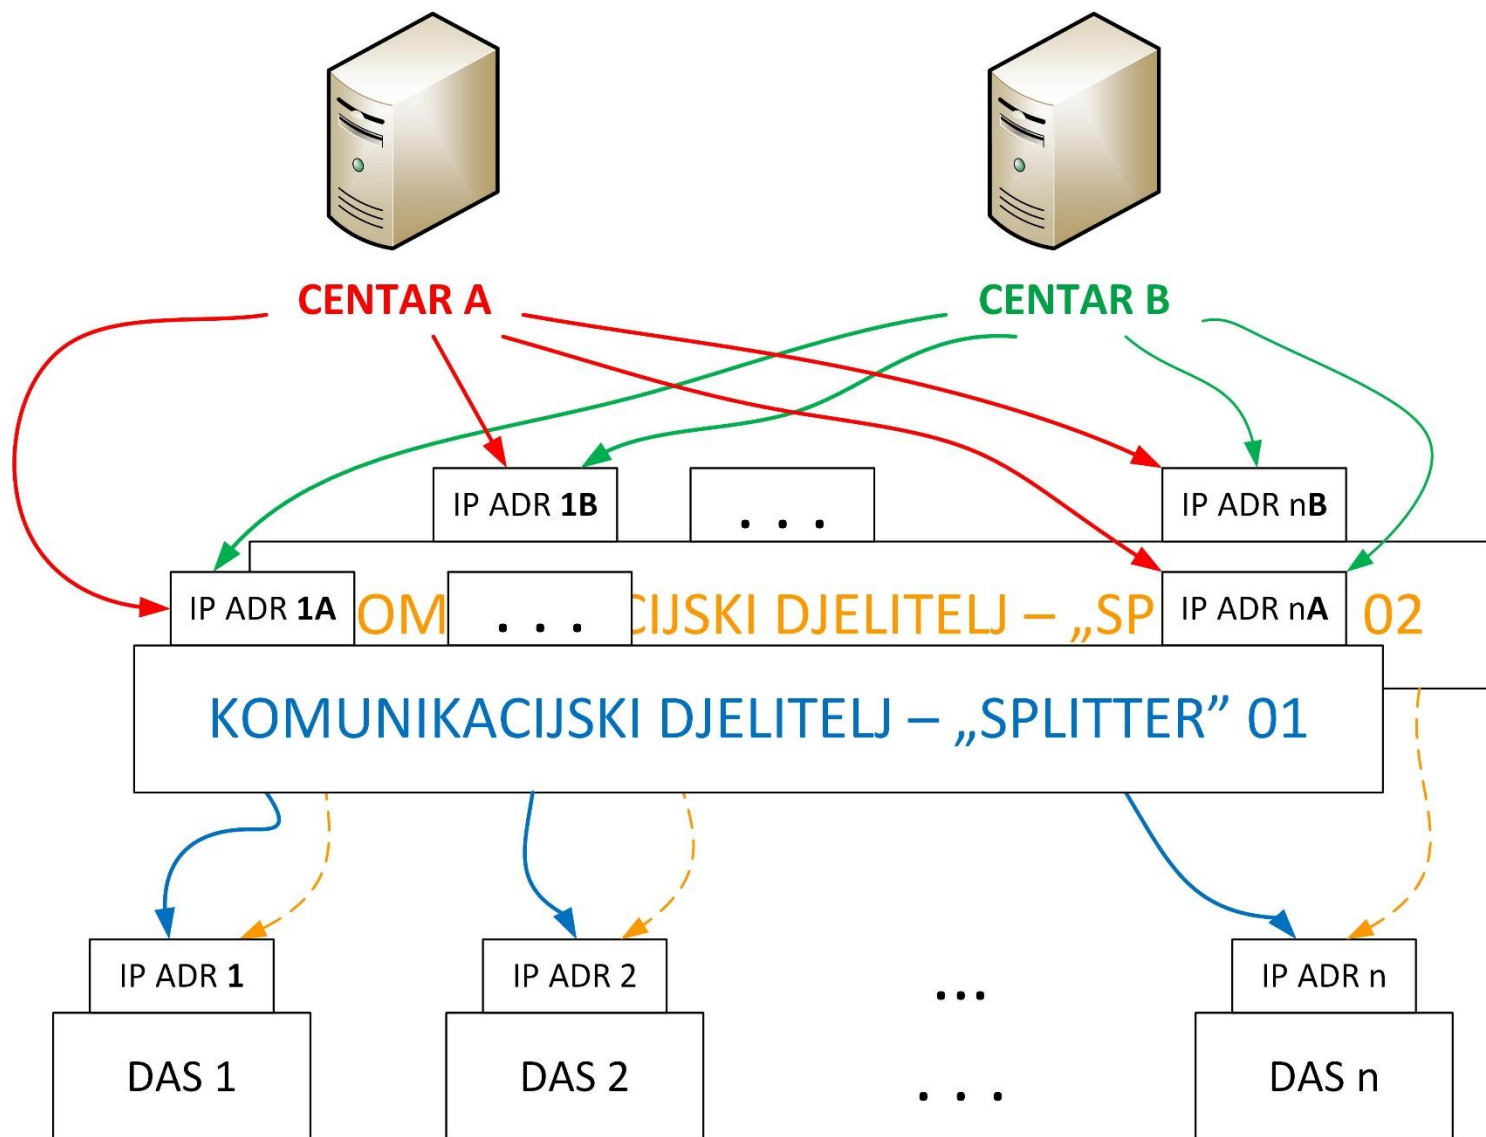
CENTAR A

CENTAR B

IP ADR 1B

. . .

IP ADR nB

IP ADR 1A

OM

. . .

CIJSKI DJELITELJ – „SP

IP ADR nA

02

KOMUNIKACIJSKI DJELITELJ – „SPLITTER” 01

IP ADR 1

IP ADR 2

...

IP ADR n

DAS 1

DAS 2

. . .

DAS n